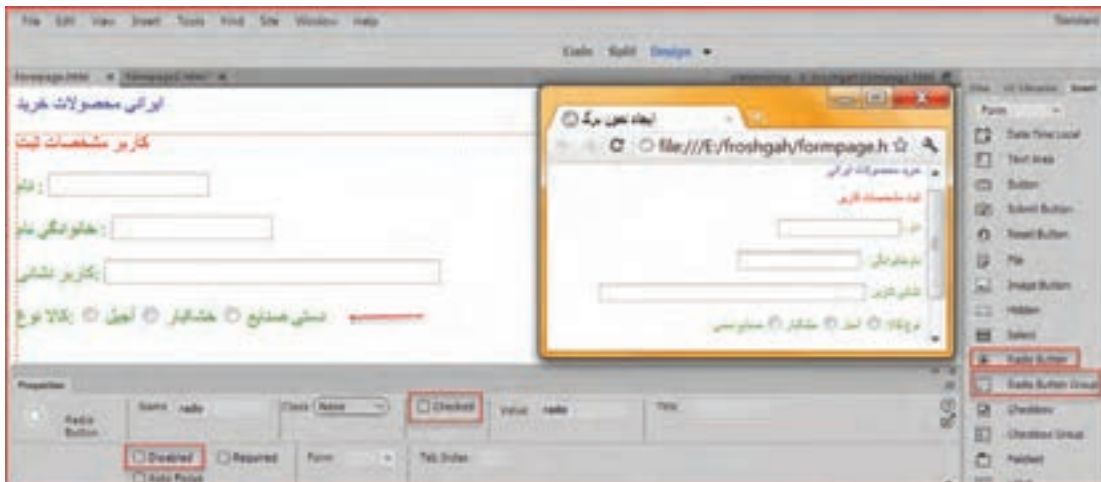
File Edit View Insert Tools Find Site Window Help

Standard

Code Split Design

formpage.html × formpage2.html* ×

ایرانی محصولات خرید

کاربر مشخصات ثبت

نام :

خانوادگی نام :

کاربر نشانی :

کالا نوع : ○ کیف ○ آجیل ○ خشکبار ○ صنایع دستی

ایجاد نمون برگه

file:///E:/froshgah/formpage.h

خرید محصولات ایرانی

ثبت مشخصات کاربر

نام

نام خانوادگی

نشانی کاربر

نوع کالا ○ آجیل ○ خشکبار ○ صنایع دستی

Files CC Libraries Insert

Form

Date Time Local

Text Area

Button

Submit Button

Reset Button

File

Image Button

Hidden

Select

Radio Button

Radio Button Group

Checkbox

Checkbox Group

Fieldset

Properties

Radio Button

Name radio

Class None

Checked

Value radio

Title

Disabled

Required

Form

Tab Index

Auto Focus